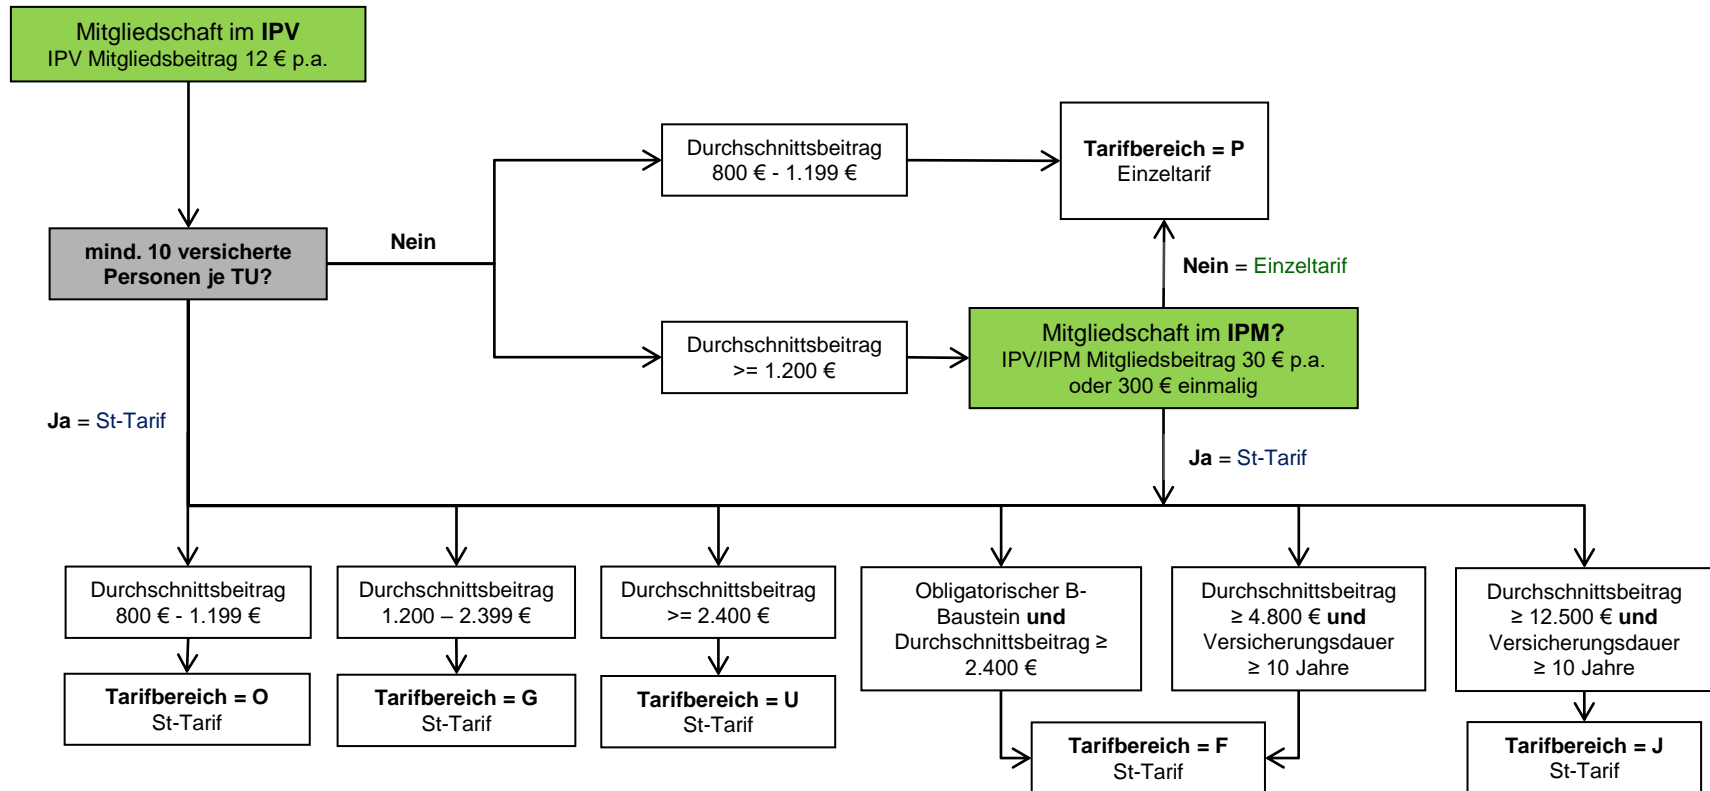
Mitgliedschaft im **IPV**
IPV Mitgliedsbeitrag 12 € p.a.

**mind. 10 versicherte Personen je TU?**

Nein

Durchschnittsbeitrag
800 € - 1.199 €

**Tarifbereich = P**
Einzeltarif

Nein = Einzeltarif

Durchschnittsbeitrag
>= 1.200 €

Mitgliedschaft im **IPM?**
IPV/IPM Mitgliedsbeitrag 30 € p.a.
oder 300 € einmalig

Ja = St-Tarif

Ja = St-Tarif

Durchschnittsbeitrag
800 € - 1.199 €

**Tarifbereich = O**
St-Tarif

Durchschnittsbeitrag
1.200 – 2.399 €

**Tarifbereich = G**
St-Tarif

Durchschnittsbeitrag
>= 2.400 €

**Tarifbereich = U**
St-Tarif

Obligatorischer B-Baustein **und** Durchschnittsbeitrag ≥ 2.400 €

Durchschnittsbeitrag
≥ 4.800 € **und** Versicherungsdauer
≥ 10 Jahre

**Tarifbereich = F**
St-Tarif

Durchschnittsbeitrag
≥ 12.500 € **und** Versicherungsdauer
≥ 10 Jahre

**Tarifbereich = J**
St-Tarif